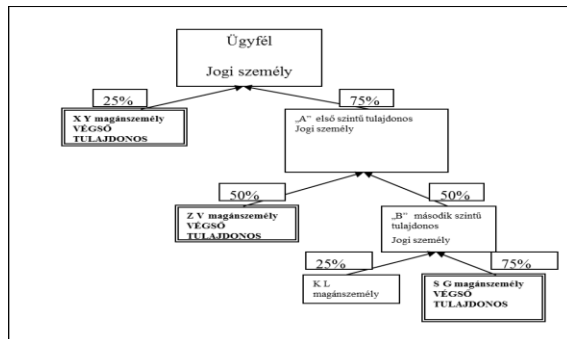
Ügyfél

Jogi személy

25%

X Y magánszemély VÉGSŐ TULAJDONOS

75%

„A" első szintű tulajdonos Jogi személy

50%

Z V magánszemély VÉGSŐ TULAJDONOS

50%

„B" második szintű tulajdonos Jogi személy

25%

K L magánszemély

75%

S G magánszemély VÉGSŐ TULAJDONOS